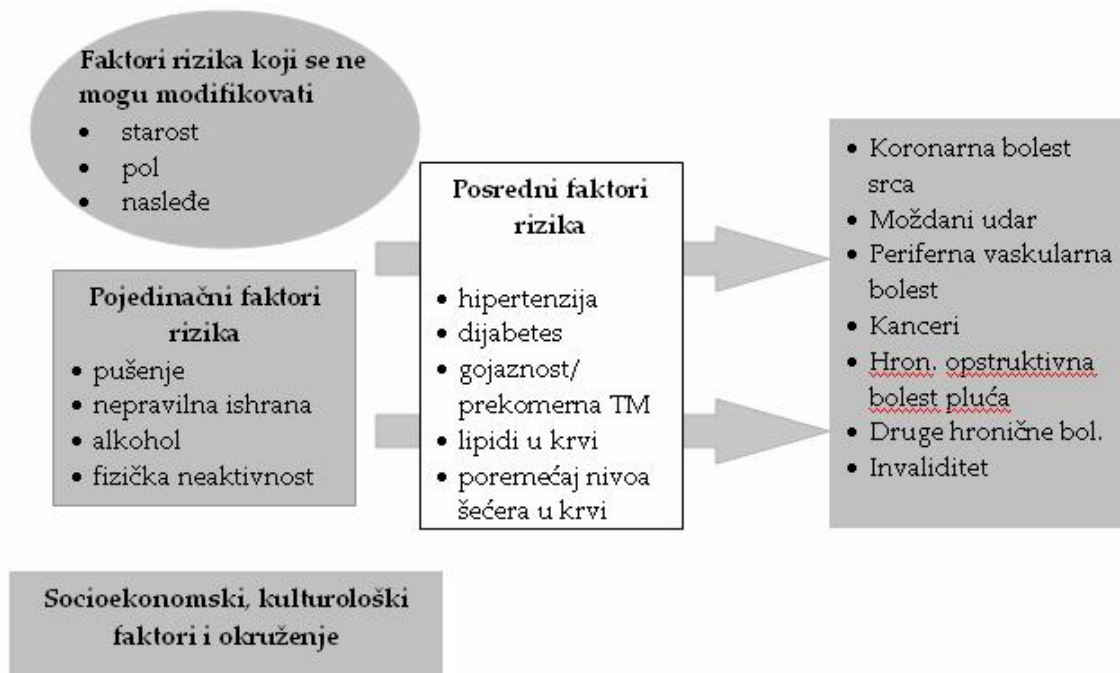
**Faktori rizika koji se ne mogu modifikovati**
- starost
- pol
- nasleđe

**Pojedinačni faktori rizika**
- pušenje
- nepravilna ishrana
- alkohol
- fizička neaktivnost

**Posredni faktori rizika**
- hipertenzija
- dijabetes
- gojaznost/ prekomerna TM
- lipidi u krvi
- poremećaj nivoa šećera u krvi

- Koronarna bolest srca
- Moždani udar
- Periferna vaskularna bolest
- Kanceri
- Hron. opstruktivna bolest pluća
- Druge hronične bol.
- Invaliditet

**Socioekonomski, kulturološki faktori i okruženje**